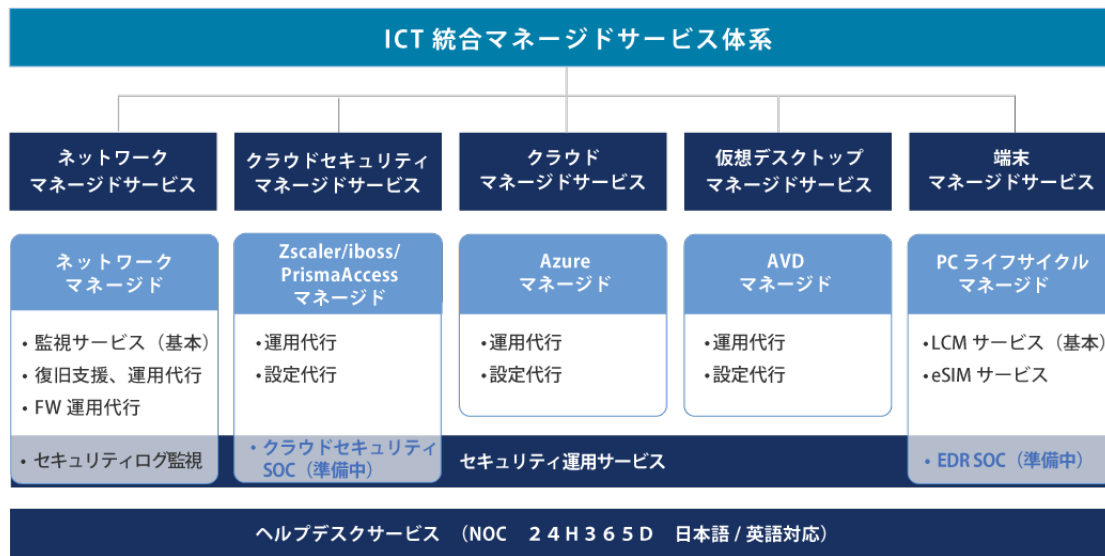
ICT 統合マネージドサービス体系

ネットワーク
マネージドサービス

クラウドセキュリティ
マネージドサービス

クラウド
マネージドサービス

仮想デスクトップ
マネージドサービス

端末
マネージドサービス

ネットワーク
マネージド

• 監視サービス（基本）
• 復旧支援、運用代行
• FW 運用代行

• セキュリティログ監視

Zscaler/iboss/
PrismaAccess
マネージド

• 運用代行
• 設定代行

• クラウドセキュリティ
SOC（準備中）

Azure
マネージド

• 運用代行
• 設定代行

AVD
マネージド

• 運用代行
• 設定代行

PC ライフサイクル
マネージド

• LCM サービス（基本）
• eSIM サービス

• EDR SOC（準備中）

セキュリティ運用サービス

ヘルプデスクサービス （NOC 24H365D 日本語 / 英語対応）